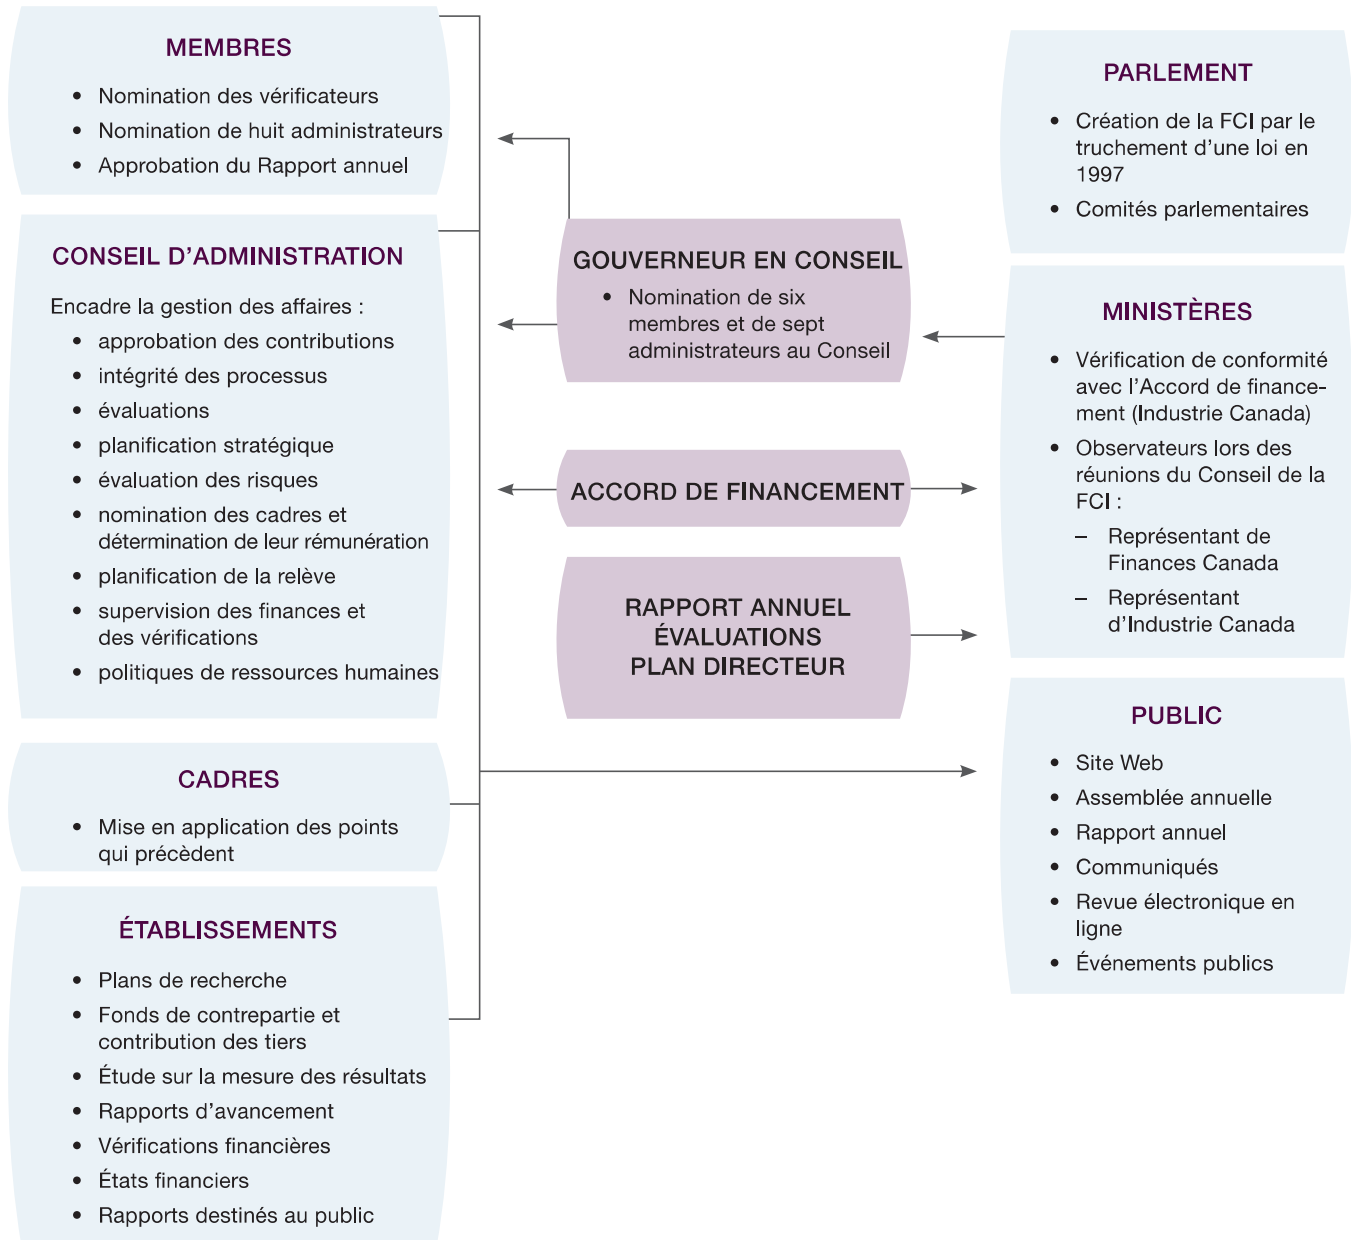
MEMBRES

• Nomination des vérificateurs
• Nomination de huit administrateurs
• Approbation du Rapport annuel

CONSEIL D’ADMINISTRATION

Encadre la gestion des affaires :
• approbation des contributions
• intégrité des processus
• évaluations
• planification stratégique
• évaluation des risques
• nomination des cadres et détermination de leur rémunération
• planification de la relève
• supervision des finances et des vérifications
• politiques de ressources humaines

CADRES

• Mise en application des points qui précèdent

ÉTABLISSEMENTS

• Plans de recherche
• Fonds de contrepartie et contribution des tiers
• Étude sur la mesure des résultats
• Rapports d’avancement
• Vérifications financières
• États financiers
• Rapports destinés au public

GOUVERNEUR EN CONSEIL

• Nomination de six membres et de sept administrateurs au Conseil

ACCORD DE FINANCEMENT

RAPPORT ANNUEL
ÉVALUATIONS
PLAN DIRECTEUR

PARLEMENT

• Création de la FCI par le truchement d’une loi en 1997
• Comités parlementaires

MINISTÈRES

• Vérification de conformité avec l’Accord de financement (Industrie Canada)
• Observateurs lors des réunions du Conseil de la FCI :
– Représentant de Finances Canada
– Représentant d’Industrie Canada

PUBLIC

• Site Web
• Assemblée annuelle
• Rapport annuel
• Communiqués
• Revue électronique en ligne
• Événements publics